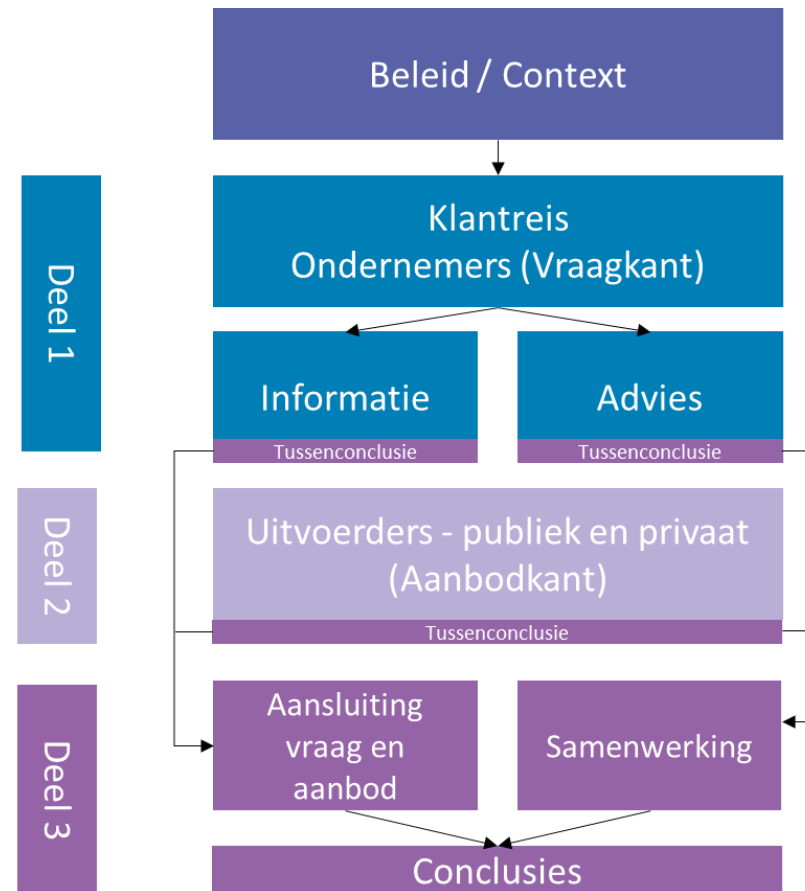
Beleid / Context

Deel 1

Klantreis
Ondernemers (Vraagkant)

Informatie

Tussenconclusie

Advies

Tussenconclusie

Deel 2

Uitvoerders - publiek en privaat
(Aanbodkant)

Tussenconclusie

Deel 3

Aansluiting vraag en aanbod

Samenwerking

Conclusies